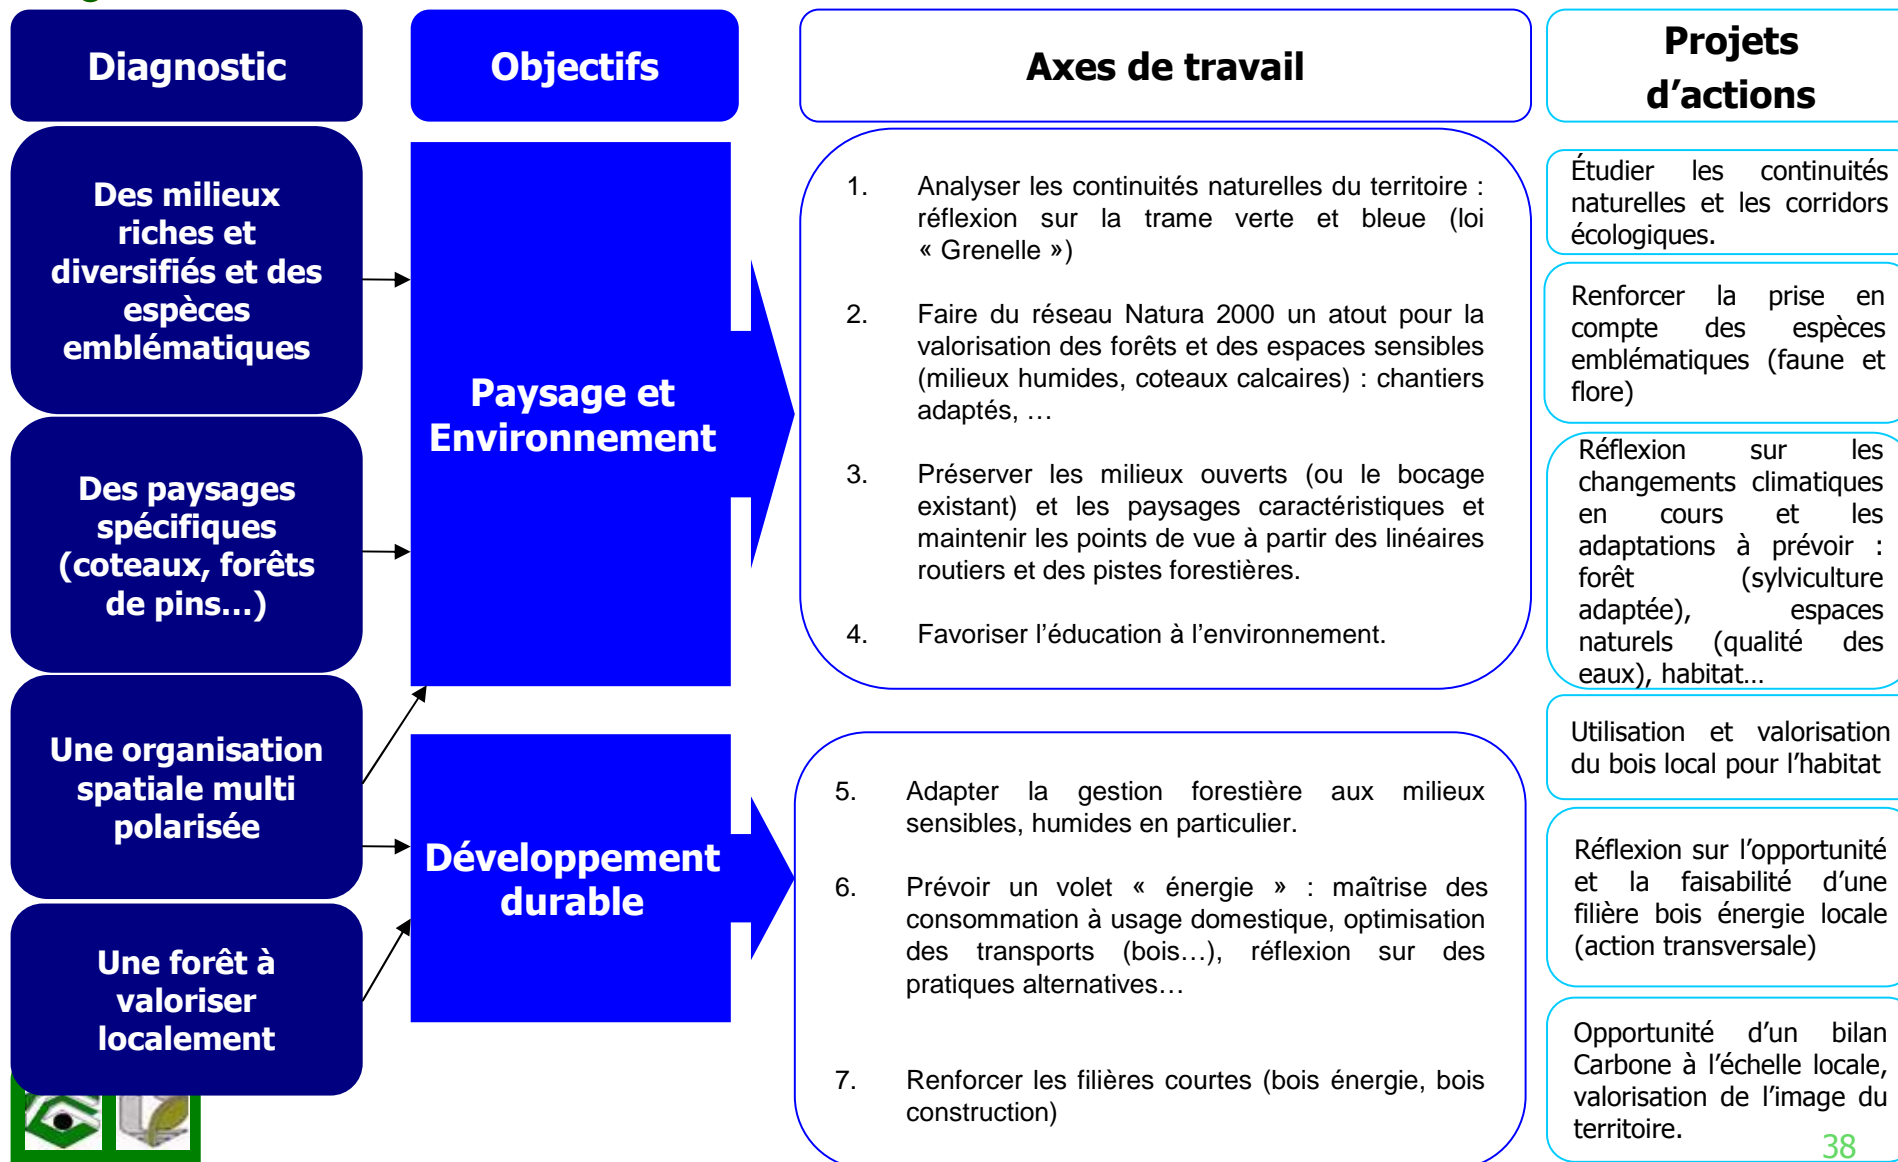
Diagnostic

Objectifs

Axes de travail

Projets d'actions

Des milieux riches et diversifiés et des espèces emblématiques

Des paysages spécifiques (coteaux, forêts de pins…)

Une organisation spatiale multi polarisée

Une forêt à valoriser localement

Paysage et Environnement

Développement durable

1. Analyser les continuités naturelles du territoire : réflexion sur la trame verte et bleue (loi « Grenelle »)

2. Faire du réseau Natura 2000 un atout pour la valorisation des forêts et des espaces sensibles (milieux humides, coteaux calcaires) : chantiers adaptés, …

3. Préserver les milieux ouverts (ou le bocage existant) et les paysages caractéristiques et maintenir les points de vue à partir des linéaires routiers et des pistes forestières.

4. Favoriser l'éducation à l'environnement.

5. Adapter la gestion forestière aux milieux sensibles, humides en particulier.

6. Prévoir un volet « énergie » : maîtrise des consommation à usage domestique, optimisation des transports (bois…), réflexion sur des pratiques alternatives…

7. Renforcer les filières courtes (bois énergie, bois construction)

Étudier les continuités naturelles et les corridors écologiques.

Renforcer la prise en compte des espèces emblématiques (faune et flore)

Réflexion sur les changements climatiques en cours et les adaptations à prévoir : forêt (sylviculture adaptée), espaces naturels (qualité des eaux), habitat…

Utilisation et valorisation du bois local pour l'habitat

Réflexion sur l'opportunité et la faisabilité d'une filière bois énergie locale (action transversale)

Opportunité d'un bilan Carbone à l'échelle locale, valorisation de l'image du territoire.

38